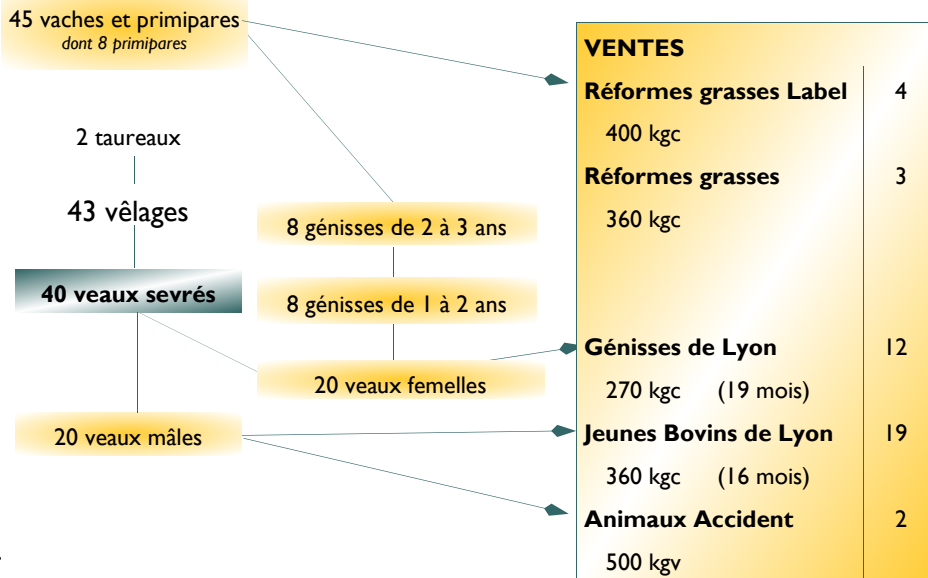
45 vaches et primipares
dont 8 primipares

2 taureaux

43 vêlages

40 veaux sevrés

8 génisses de 2 à 3 ans

8 génisses de 1 à 2 ans

20 veaux femelles

20 veaux mâles

| VENTES | |
|---|---|
| Réformes grasses Label | 4 |
| 400 kgc | |
| Réformes grasses | 3 |
| 360 kgc | |
| Génisses de Lyon | 12 |
| 270 kgc (19 mois) | |
| Jeunes Bovins de Lyon | 19 |
| 360 kgc (16 mois) | |
| Animaux Accident | 2 |
| 500 kgv | |